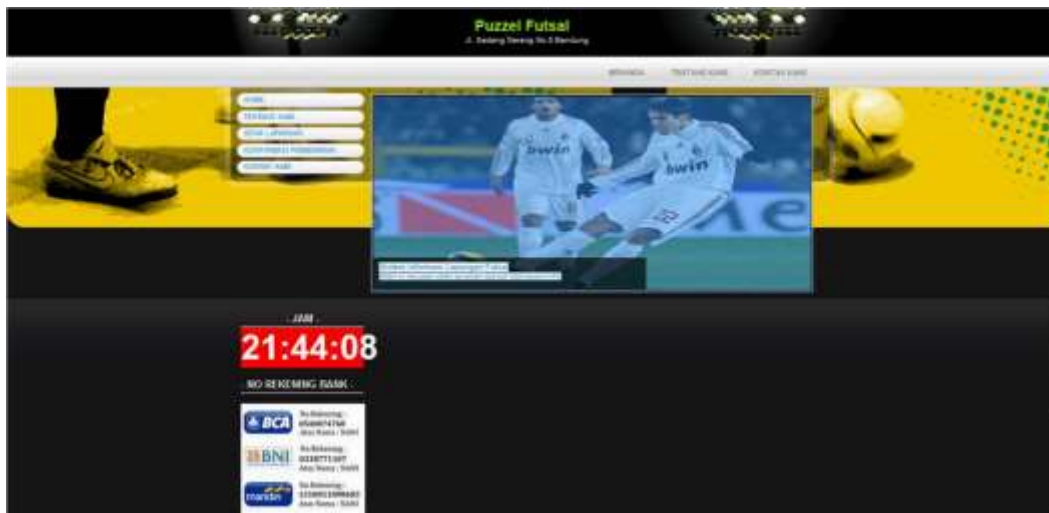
Puzzel Futsal
Jl. Sadang Serang No.5 Bandung

BERANDA TENTANG KAMI KONTAK KAMI

HOME
TENTANG KAMI
SEWA LAPANGAN
KONFIRMASI PEMBAYARAN
KONTAK KAMI

bwin
bwin

Sistem Informasi Lapangan Futsal
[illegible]

.: JAM :.
21:44:08
NO REKENING BANK :

BCA No Rekening : 0568874760 Atas Nama : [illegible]
BNI No Rekening : 0238771107 Atas Nama : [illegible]
mandiri No Rekening : 1330012399683 Atas Nama : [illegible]